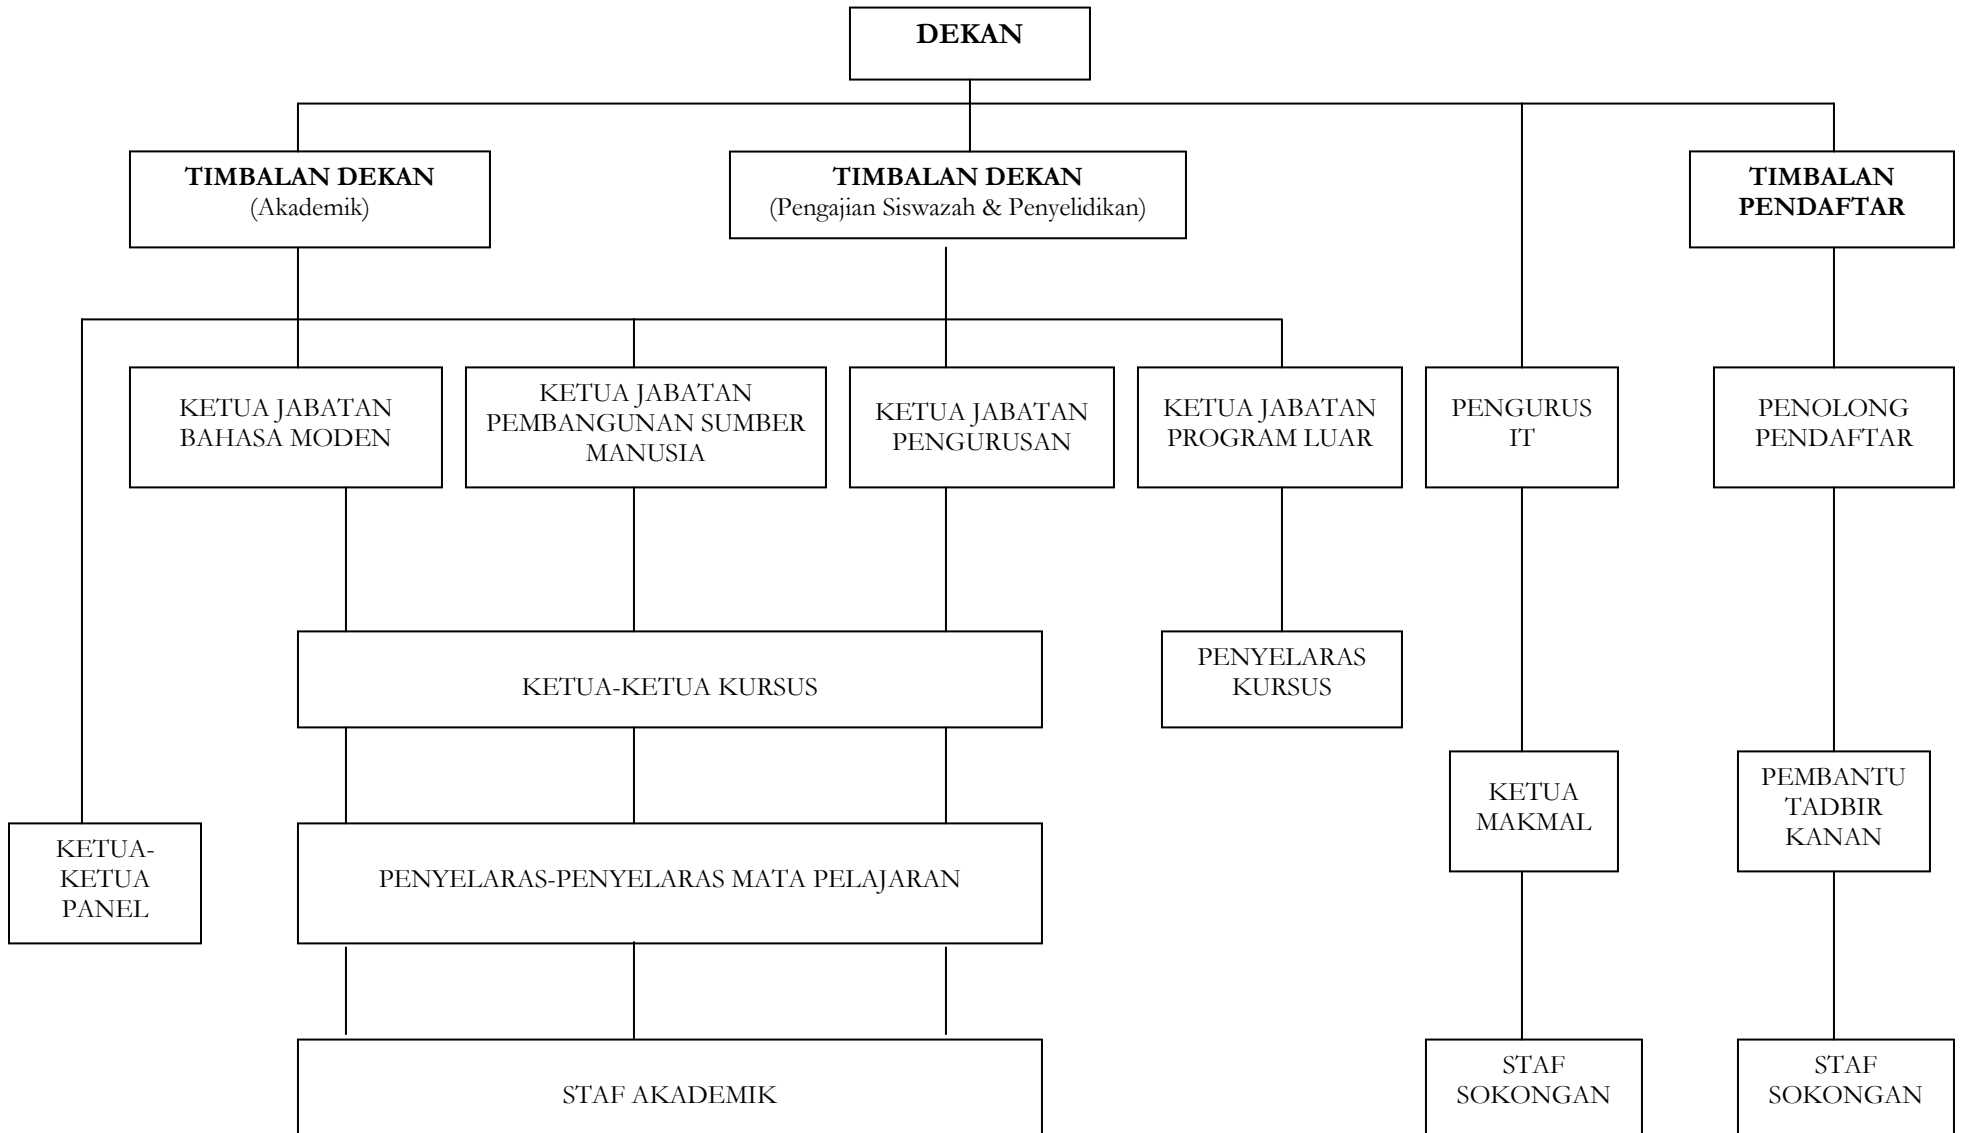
DEKAN

TIMBALAN DEKAN
(Akademik)

TIMBALAN DEKAN
(Pengajian Siswazah & Penyelidikan)

TIMBALAN PENDAFTAR

KETUA JABATAN BAHASA MODEN

KETUA JABATAN PEMBANGUNAN SUMBER MANUSIA

KETUA JABATAN PENGURUSAN

KETUA JABATAN PROGRAM LUAR

PENGURUS IT

PENOLONG PENDAFTAR

KETUA-KETUA KURSUS

PENYELARAS KURSUS

KETUA MAKMAL

PEMBANTU TADBIR KANAN

KETUA-KETUA PANEL

PENYELARAS-PENYELARAS MATA PELAJARAN

STAF AKADEMIK

STAF SOKONGAN

STAF SOKONGAN